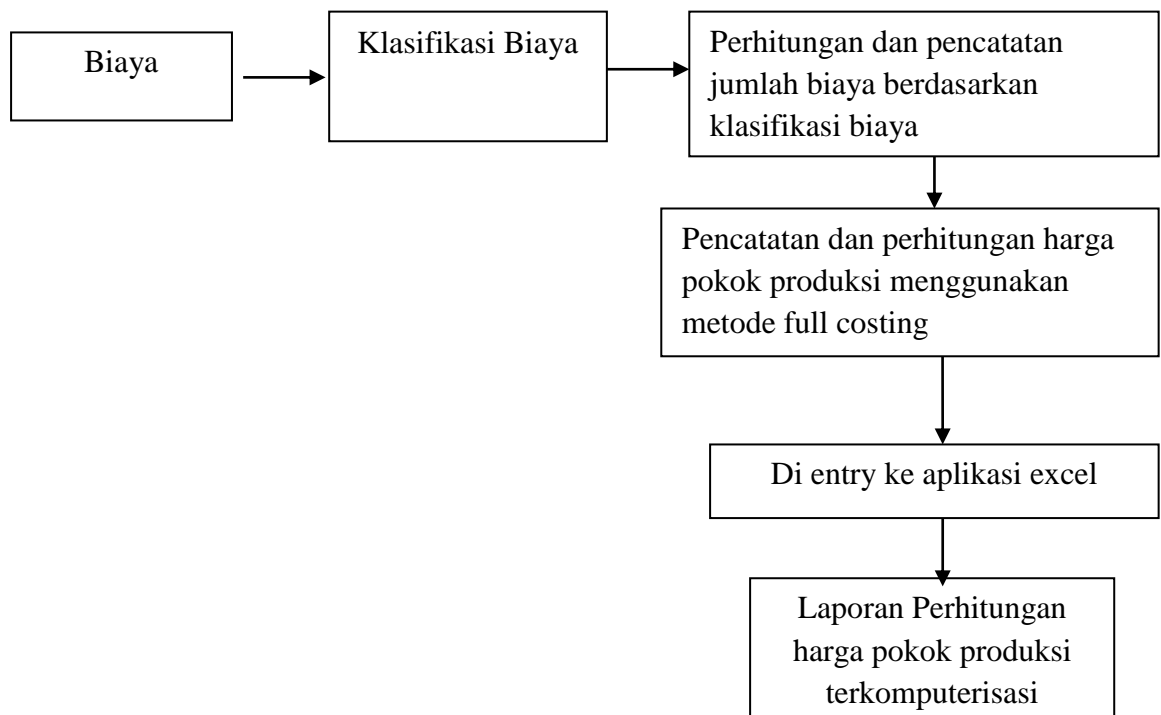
Biaya

Klasifikasi Biaya

Perhitungan dan pencatatan jumlah biaya berdasarkan klasifikasi biaya

Pencatatan dan perhitungan harga pokok produksi menggunakan metode full costing

Di entry ke aplikasi excel

Laporan Perhitungan harga pokok produksi terkomputerisasi